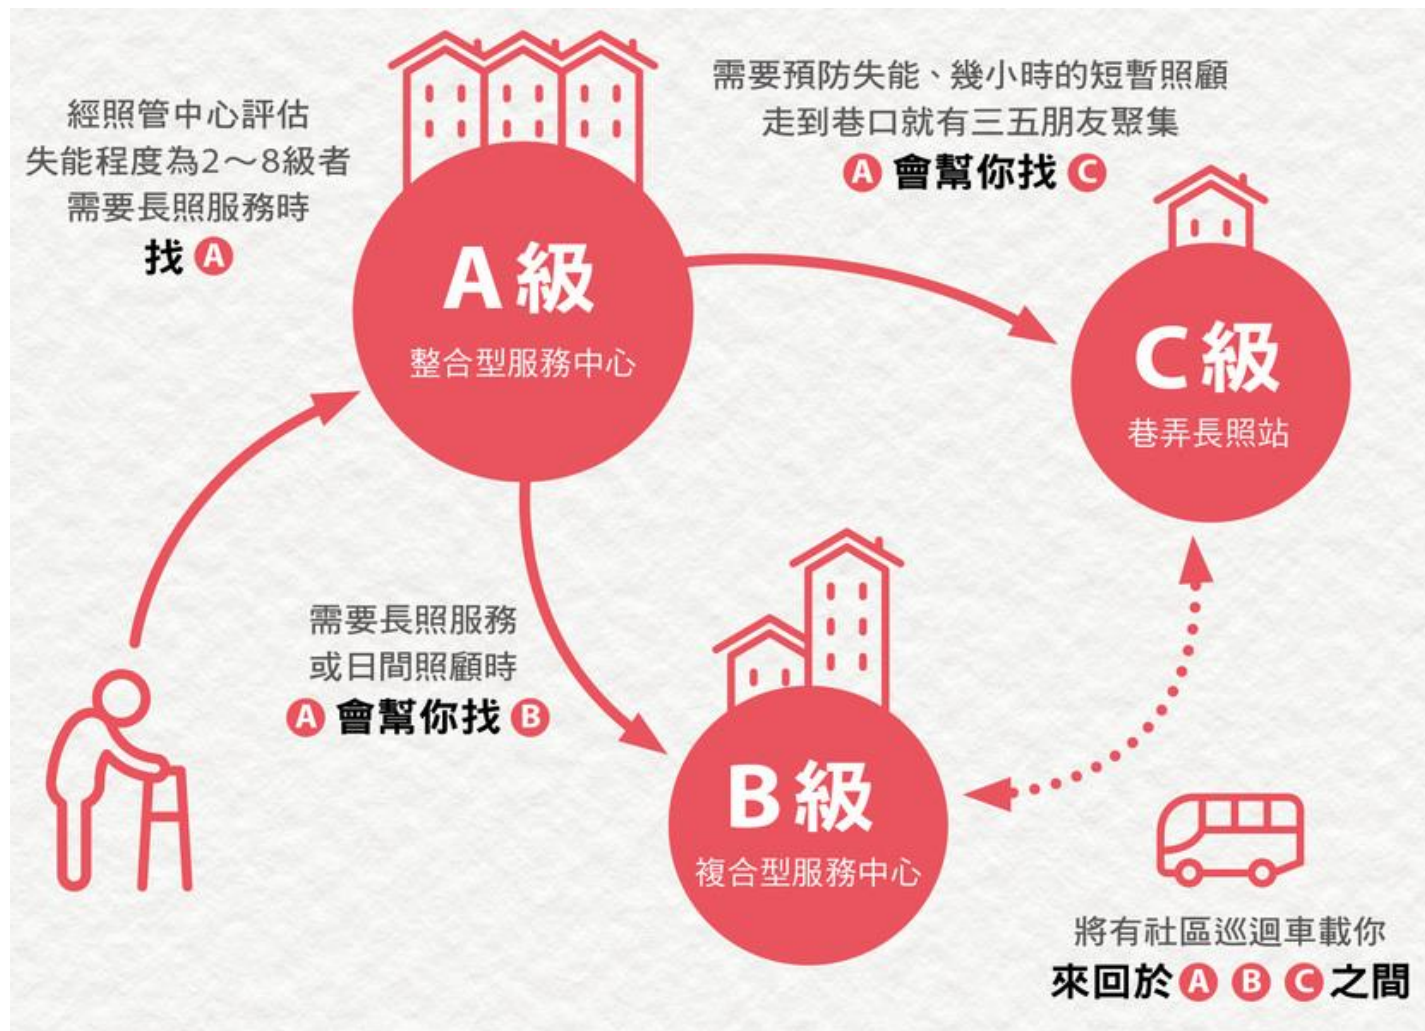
經照管中心評估
失能程度為2～8級者
需要長照服務時
找 A

A級
整合型服務中心

需要預防失能、幾小時的短暫照顧
走到巷口就有三五朋友聚集
A 會幫你找 C

C級
巷弄長照站

需要長照服務
或日間照顧時
A 會幫你找 B

B級
複合型服務中心

將有社區巡迴車載你
來回於 A B C 之間